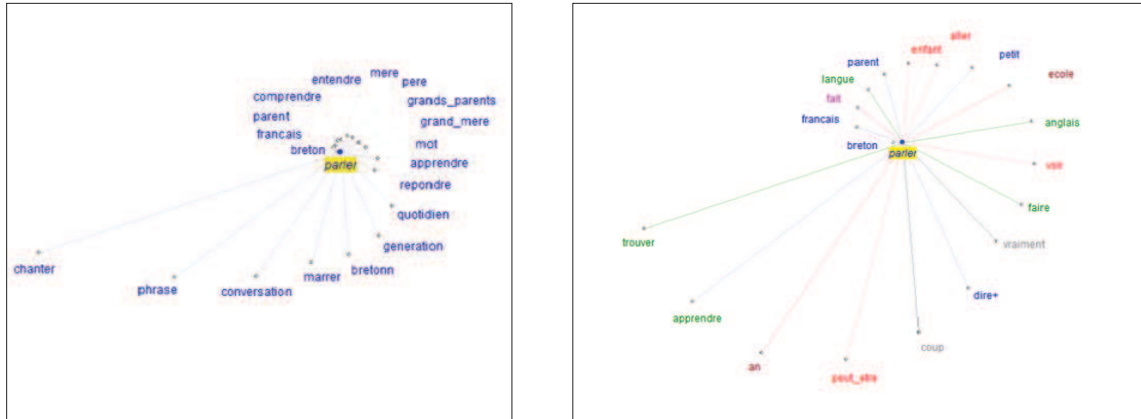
entendre mere pere
comprendre grands_parents
parent grand_mere
francais mot
breton apprendre
parler
repondre
quotidien
generation
chanter
phrase
conversation
marrer
bretonn

parent enfant aller
petit
langue ecole
fait
francais anglais
breton
parler
voir
faire
trouver
vraiment
dire+
apprendre
coup
an
peut_etre